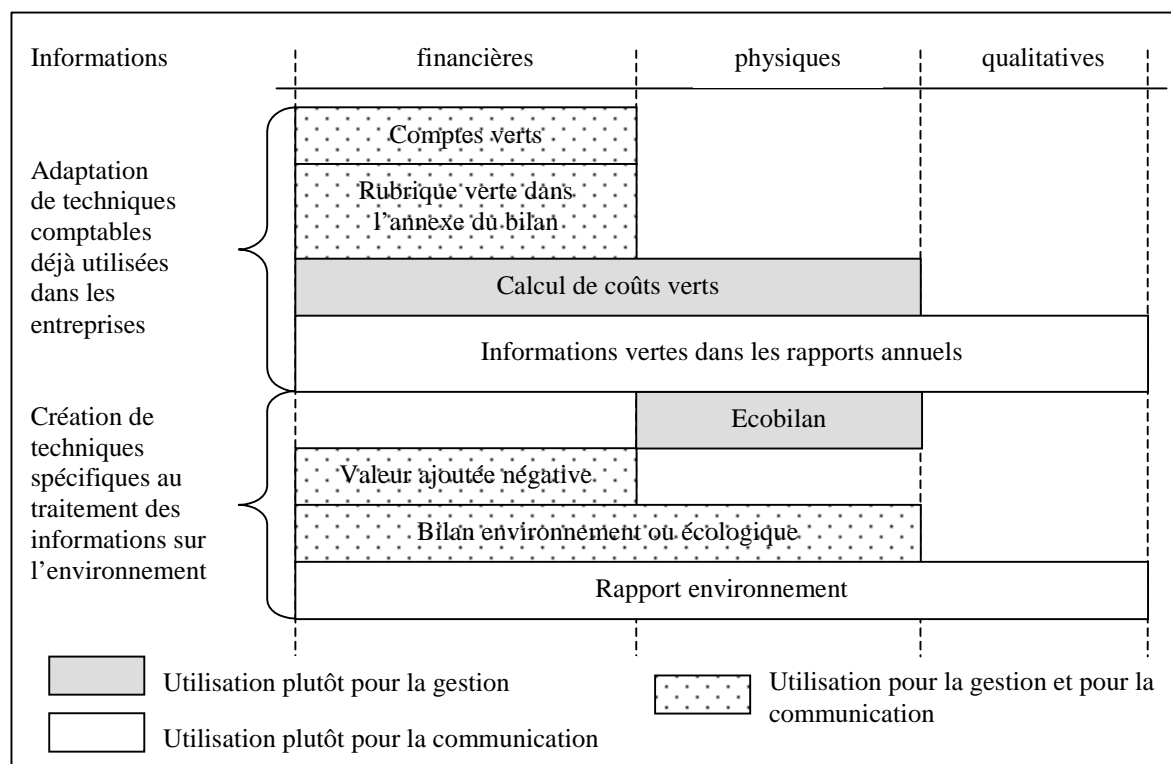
Informations | financières | physiques | qualitatives

Adaptation de techniques comptables déjà utilisées dans les entreprises

Comptes verts

Rubrique verte dans l'annexe du bilan

Calcul de coûts verts

Informations vertes dans les rapports annuels

Création de techniques spécifiques au traitement des informations sur l'environnement

Ecobilan

Valeur ajoutée négative

Bilan environnement ou écologique

Rapport environnement

Utilisation plutôt pour la gestion

Utilisation pour la gestion et pour la communication

Utilisation plutôt pour la communication